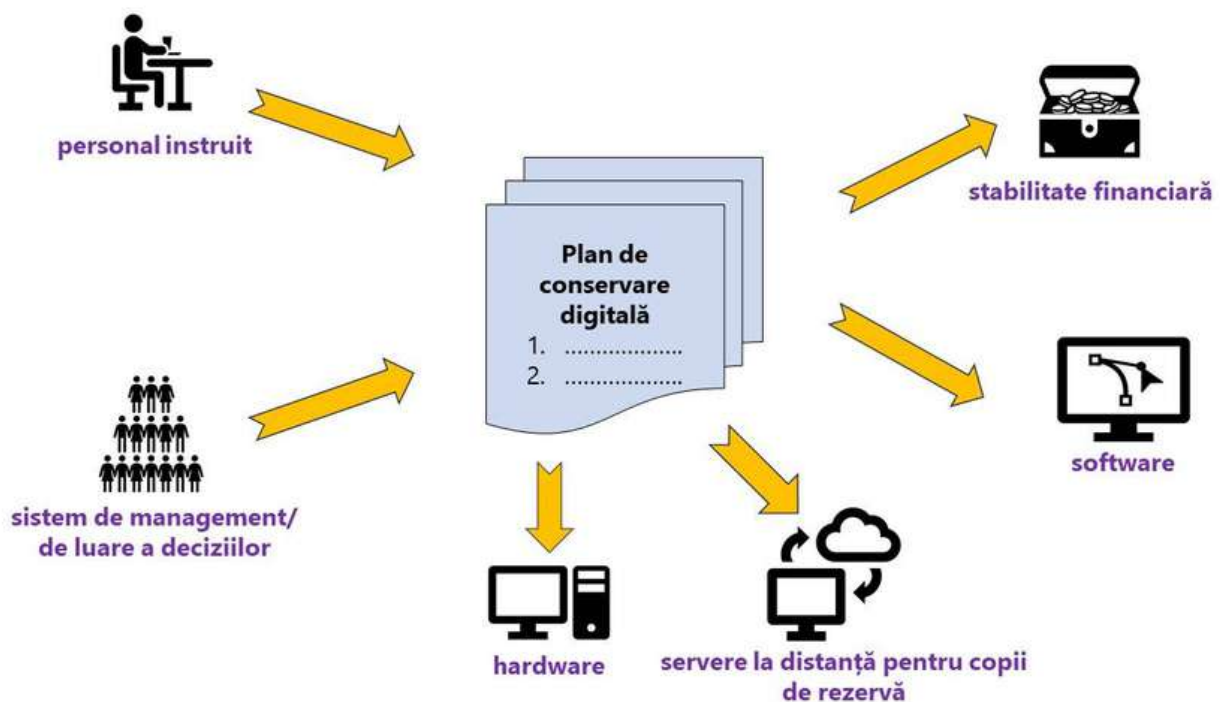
personal instruit

sistem de management/ de luare a deciziilor

Plan de conservare digitală
1. ..................
2. ..................

stabilitate financiară

software

hardware

servere la distanță pentru copii de rezervă